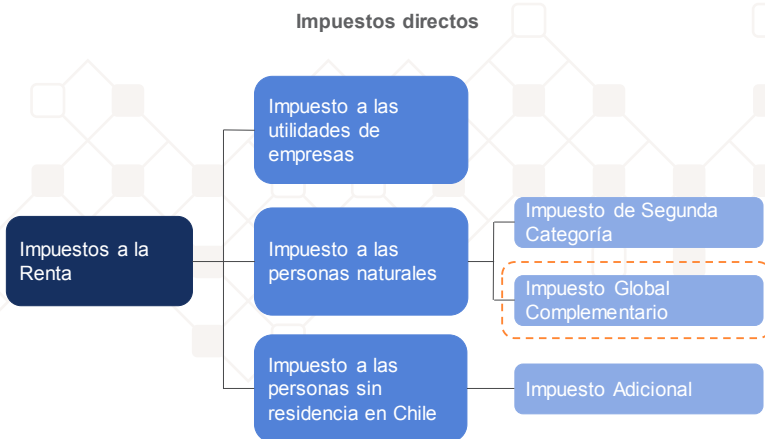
Impuestos directos

Impuestos a la Renta

Impuesto a las utilidades de empresas

Impuesto a las personas naturales

Impuesto a las personas sin residencia en Chile

Impuesto de Segunda Categoría

Impuesto Global Complementario

Impuesto Adicional